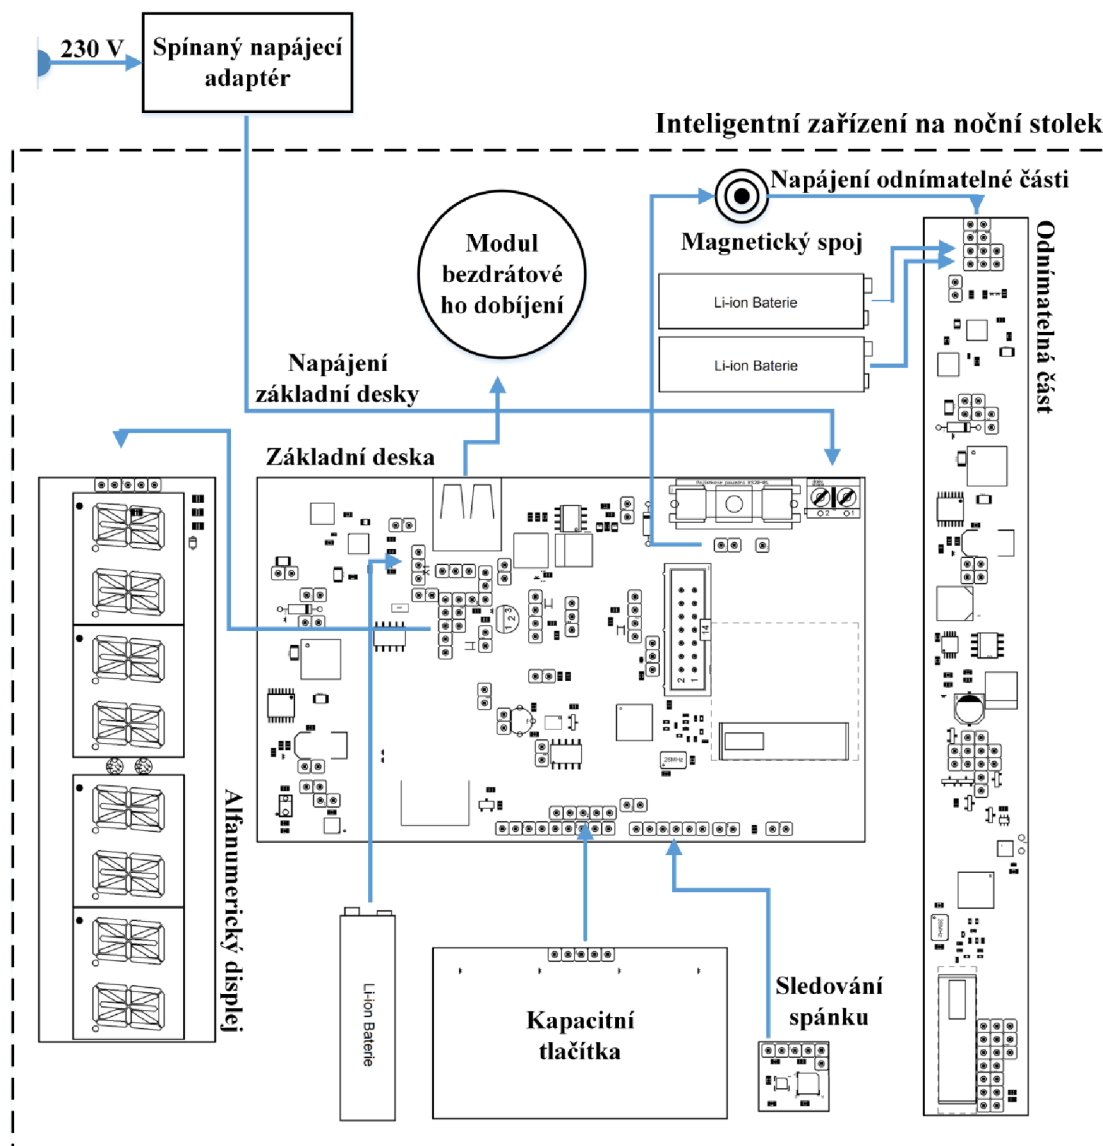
230 V

Spínaný napájecí adaptér

Inteligentní zařízení na noční stolek

Napájení odnímatelné části

Modul bezdrátového dobíjení

Magnetický spoj

Li-ion Baterie

Li-ion Baterie

Odnímatelná část

Napájení základní desky

Základní deska

Alfanumerický displej

Li-ion Baterie

Kapacitní tlačítka

Sledování spánku